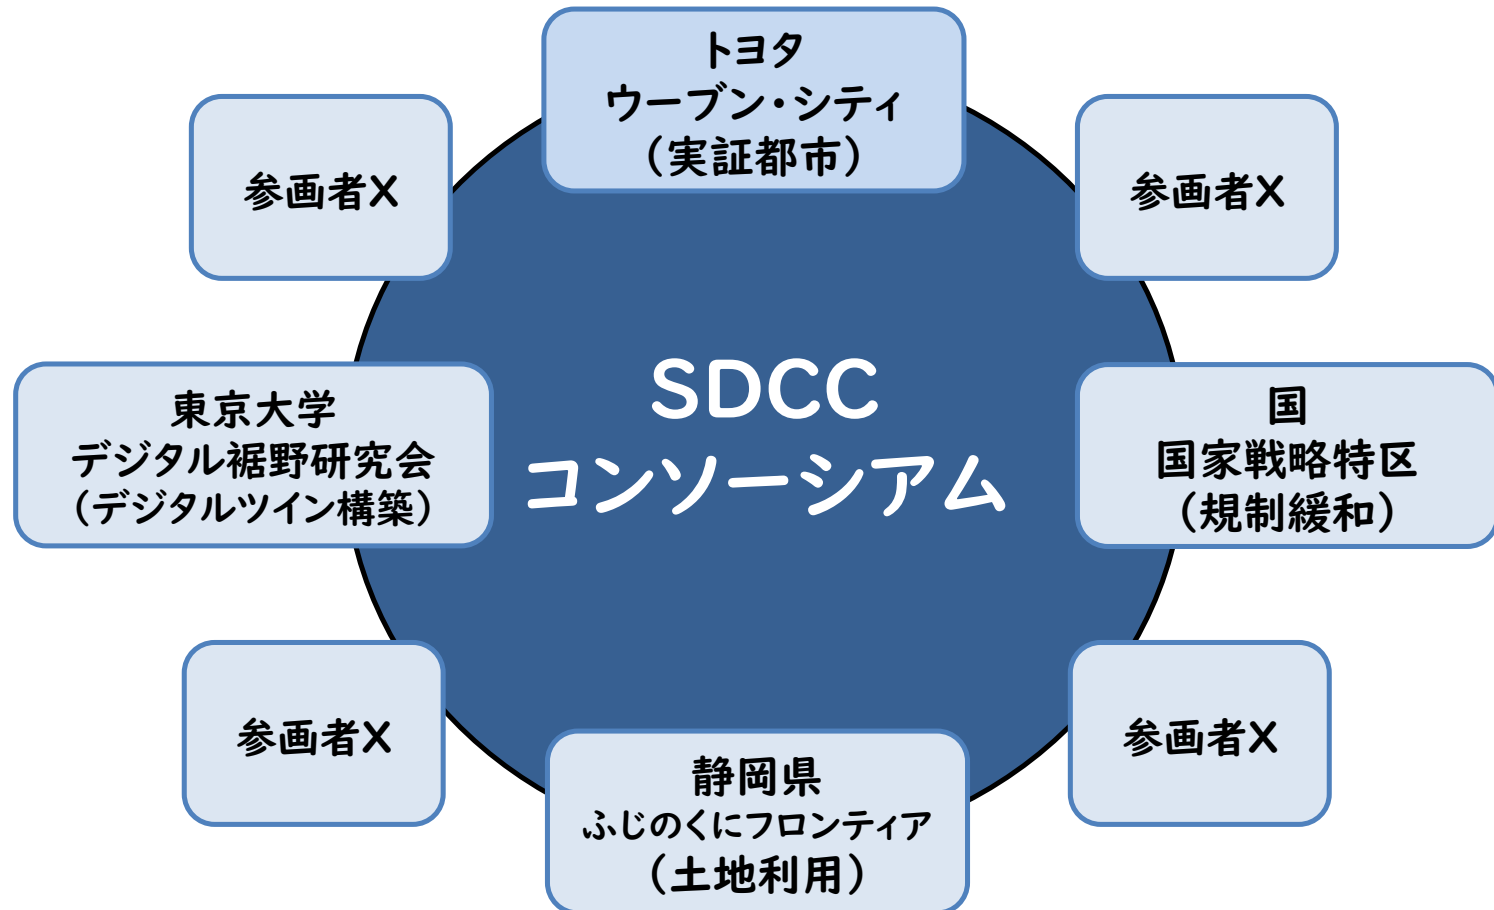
トヨタ
ウーブン・シティ
（実証都市）

参画者X

参画者X

東京大学
デジタル裾野研究会
（デジタルツイン構築）

SDCC
コンソーシアム

国
国家戦略特区
（規制緩和）

参画者X

参画者X

静岡県
ふじのくにフロンティア
（土地利用）